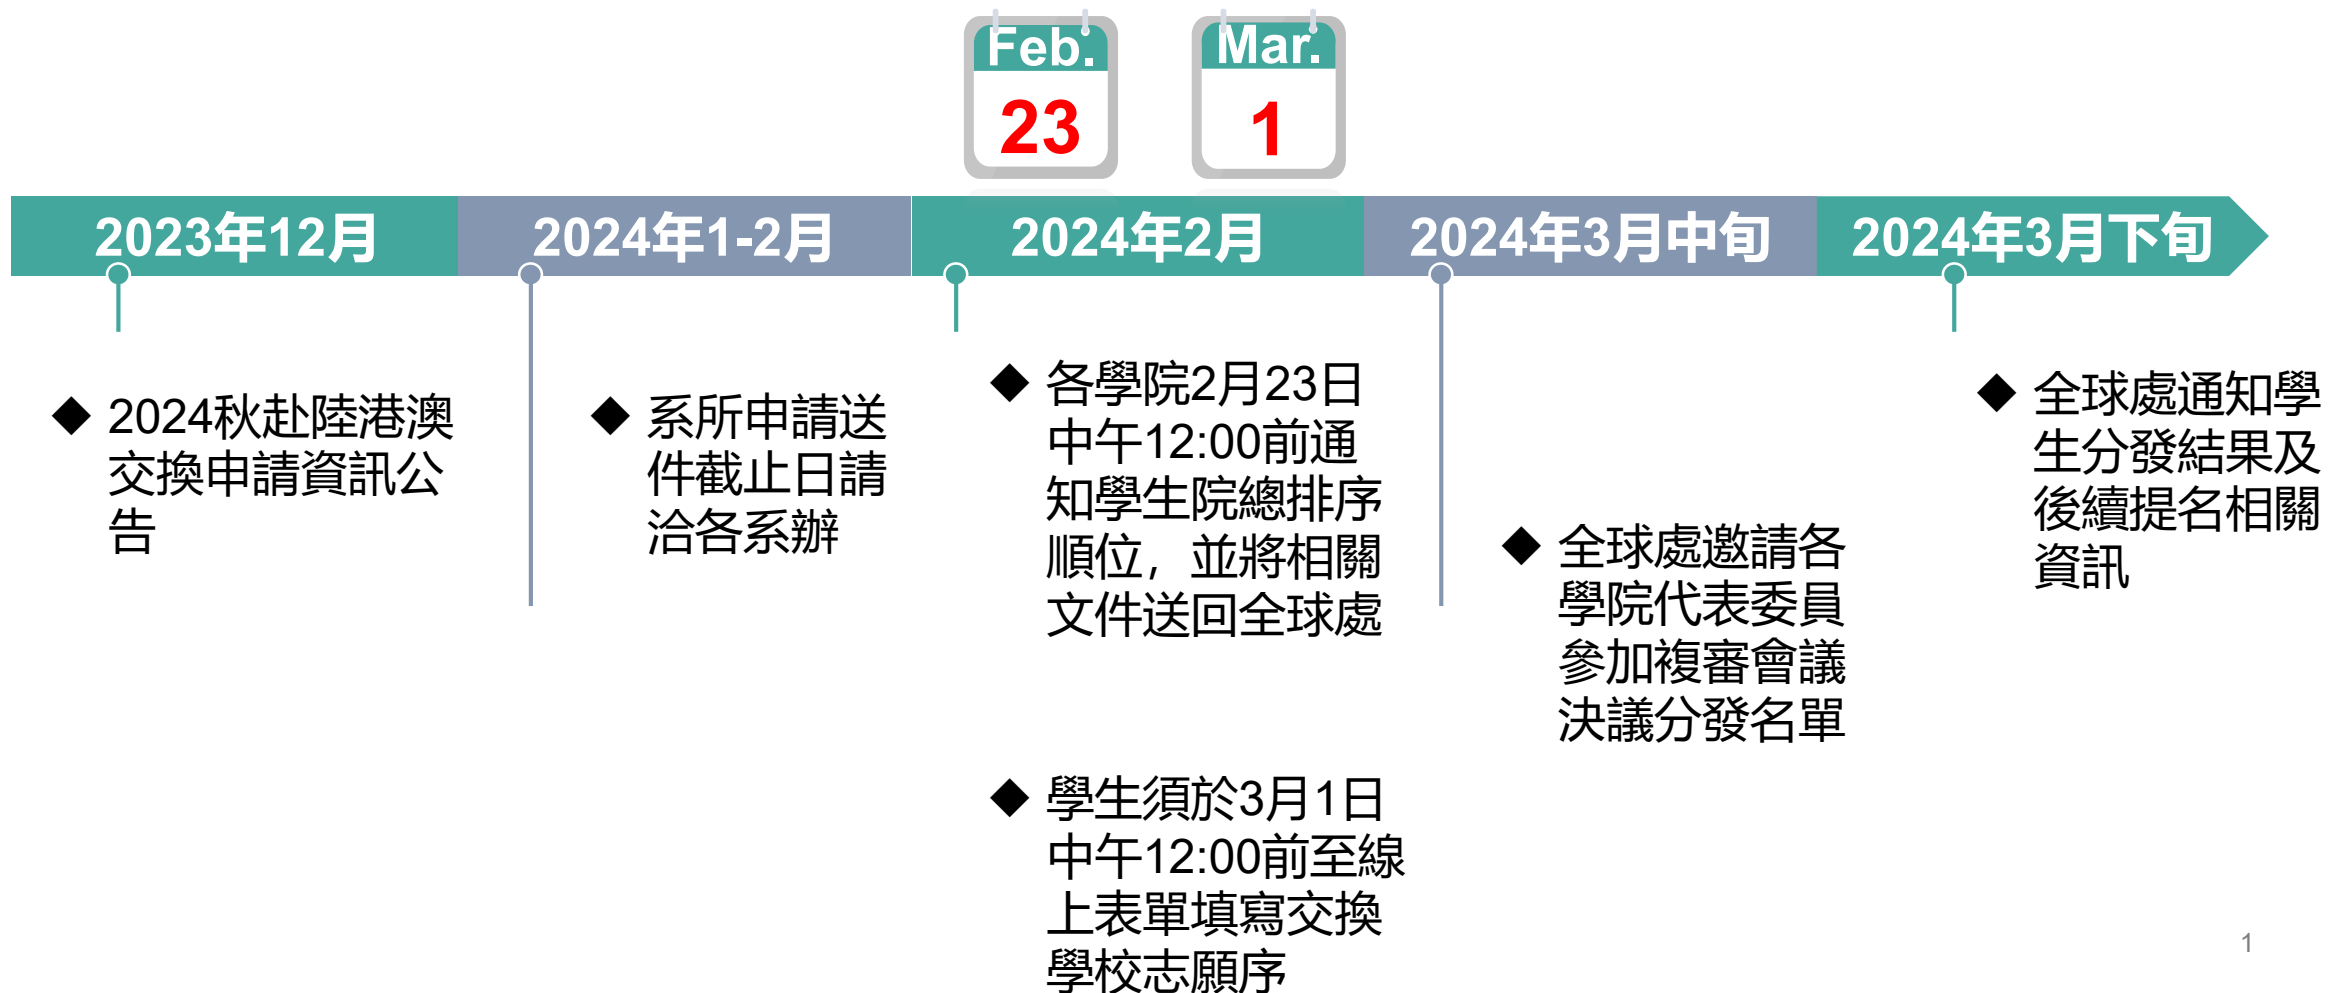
Feb.
23

Mar.
1

2023年12月

2024年1-2月

2024年2月

2024年3月中旬

2024年3月下旬

◆ 2024秋赴陸港澳交換申請資訊公告

◆ 系所申請送件截止日請洽各系辦

◆ 各學院2月23日中午12:00前通知學生院總排序順位，並將相關文件送回全球處

◆ 學生須於3月1日中午12:00前至線上表單填寫交換學校志願序

◆ 全球處邀請各學院代表委員參加複審會議決議分發名單

◆ 全球處通知學生分發結果及後續提名相關資訊

1